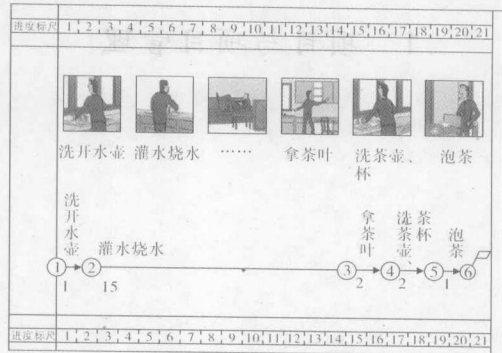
进度标尺 1 2 3 4 5 6 7 8 9 10 11 12 13 14 15 16 17 18 19 20 21

洗开水壶 灌水烧水 …… 拿茶叶 洗茶壶、杯 泡茶

洗开水壶 灌水烧水 拿茶叶 洗茶壶、茶杯 泡茶

① ② ③ ④ ⑤ ⑥

1 15 2 2 1

进度标尺 1 2 3 4 5 6 7 8 9 10 11 12 13 14 15 16 17 18 19 20 21